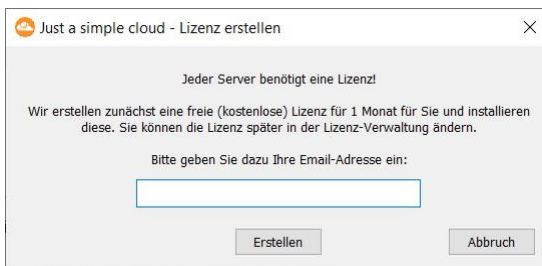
Just a simple cloud - Lizenz erstellen

×

Jeder Server benötigt eine Lizenz!

Wir erstellen zunächst eine freie (kostenlose) Lizenz für 1 Monat für Sie und installieren diese. Sie können die Lizenz später in der Lizenz-Verwaltung ändern.

Bitte geben Sie dazu Ihre Email-Adresse ein:

Erstellen

Abbruch